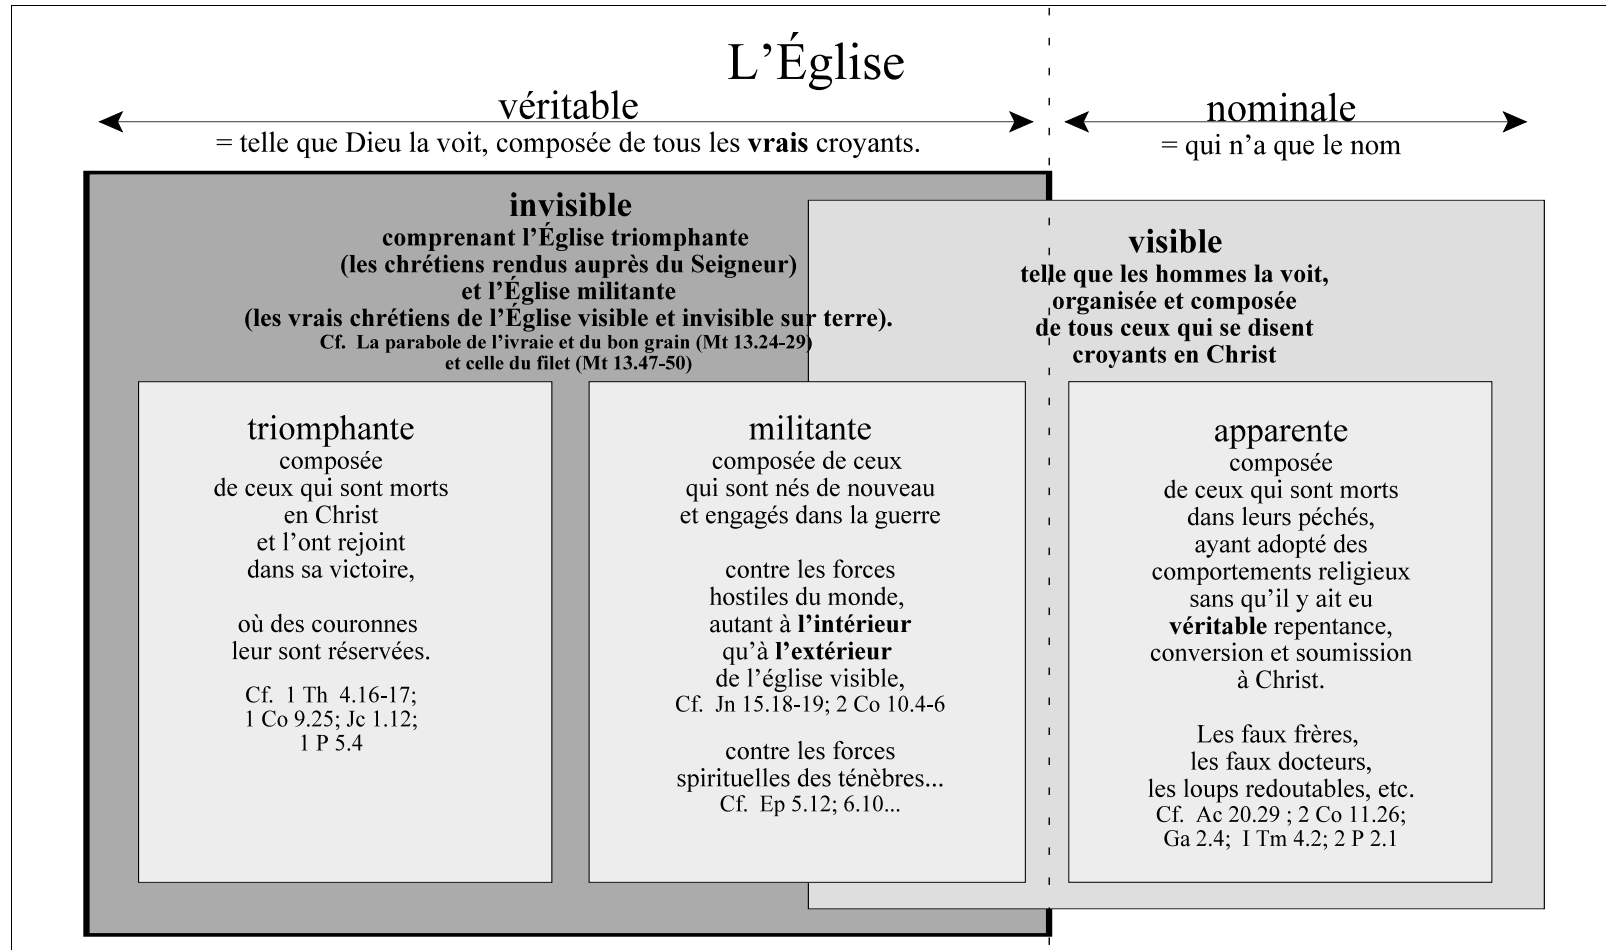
L'Église

véritable
= telle que Dieu la voit, composée de tous les **vrais** croyants.

nominale
= qui n'a que le nom

**invisible**
**comprenant l'Église triomphante (les chrétiens rendus auprès du Seigneur) et l'Église militante (les vrais chrétiens de l'Église visible et invisible sur terre).**
**Cf. La parabole de l'ivraie et du bon grain (Mt 13.24-29) et celle du filet (Mt 13.47-50)**

**visible**
**telle que les hommes la voit, organisée et composée de tous ceux qui se disent croyants en Christ**

triomphante
composée de ceux qui sont morts en Christ et l'ont rejoint dans sa victoire,

où des couronnes leur sont réservées.

Cf. 1 Th 4.16-17; 1 Co 9.25; Jc 1.12; 1 P 5.4

militante
composée de ceux qui sont nés de nouveau et engagés dans la guerre

contre les forces hostiles du monde, autant à **l'intérieur** qu'à **l'extérieur** de l'église visible,
Cf. Jn 15.18-19; 2 Co 10.4-6

contre les forces spirituelles des ténèbres...
Cf. Ep 5.12; 6.10...

apparente
composée de ceux qui sont morts dans leurs péchés, ayant adopté des comportements religieux sans qu'il y ait eu **véritable** repentance, conversion et soumission à Christ.

Les faux frères, les faux docteurs, les loups redoutables, etc.
Cf. Ac 20.29 ; 2 Co 11.26; Ga 2.4; I Tm 4.2; 2 P 2.1